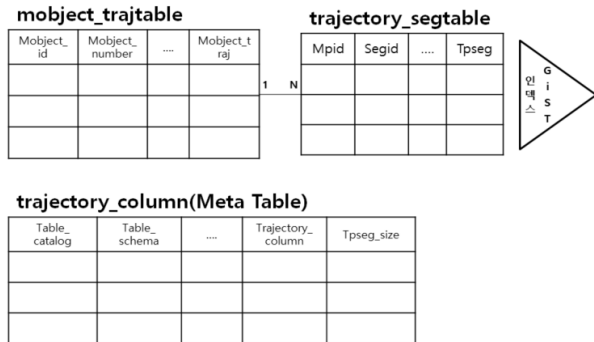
mobject_trajtable

| Mobject_id | Mobject_number | .... | Mobject_traj |
|---|---|---|---|
| | | | |
| | | | |
| | | | |

1 N

trajectory_segtable

| Mpid | Segid | .... | Tpseg |
|---|---|---|---|
| | | | |
| | | | |
| | | | |

인덱스 GiST

trajectory_column(Meta Table)

| Table_catalog | Table_schema | .... | Trajectory_column | Tpseg_size |
|---|---|---|---|---|
| | | | | |
| | | | | |
| | | | | |